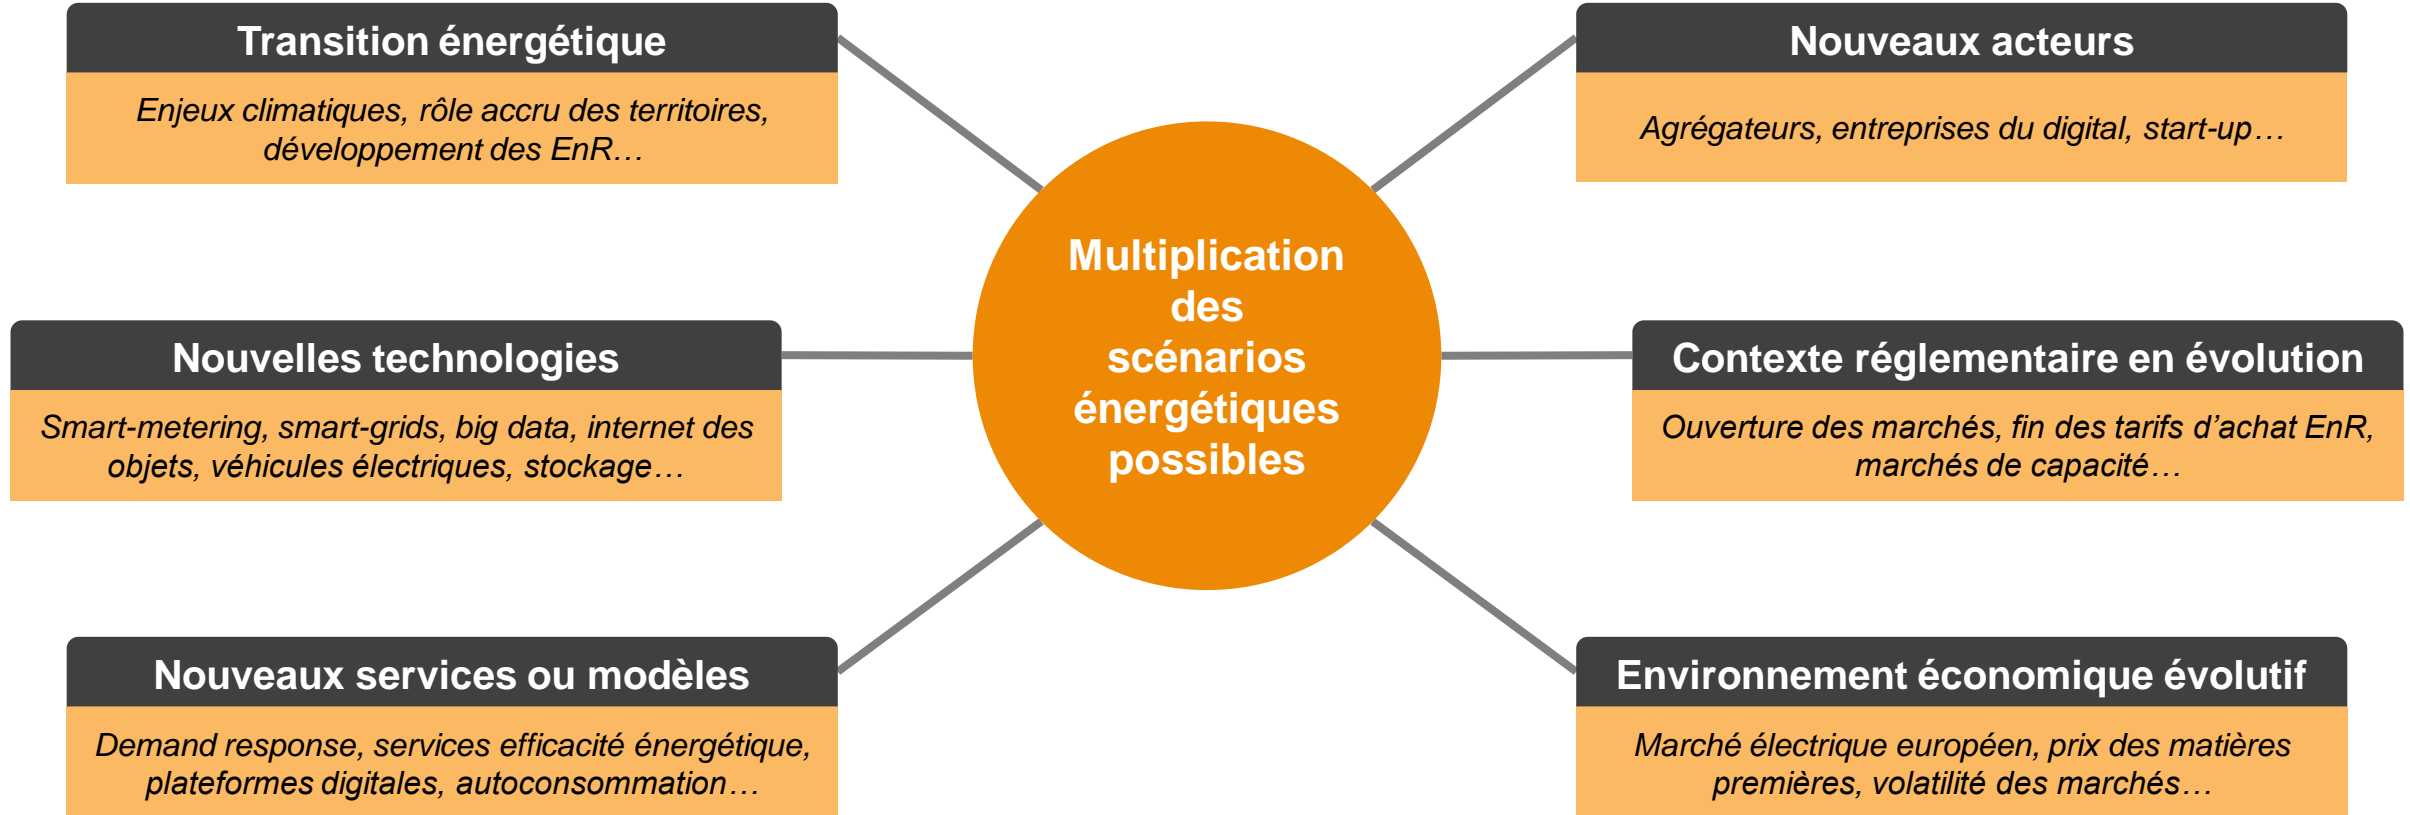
Transition énergétique

Enjeux climatiques, rôle accru des territoires, développement des EnR…

Nouveaux acteurs

Agrégateurs, entreprises du digital, start-up…

Multiplication des scénarios énergétiques possibles

Nouvelles technologies

Smart-metering, smart-grids, big data, internet des objets, véhicules électriques, stockage…

Contexte réglementaire en évolution

Ouverture des marchés, fin des tarifs d'achat EnR, marchés de capacité…

Nouveaux services ou modèles

Demand response, services efficacité énergétique, plateformes digitales, autoconsommation…

Environnement économique évolutif

Marché électrique européen, prix des matières premières, volatilité des marchés…